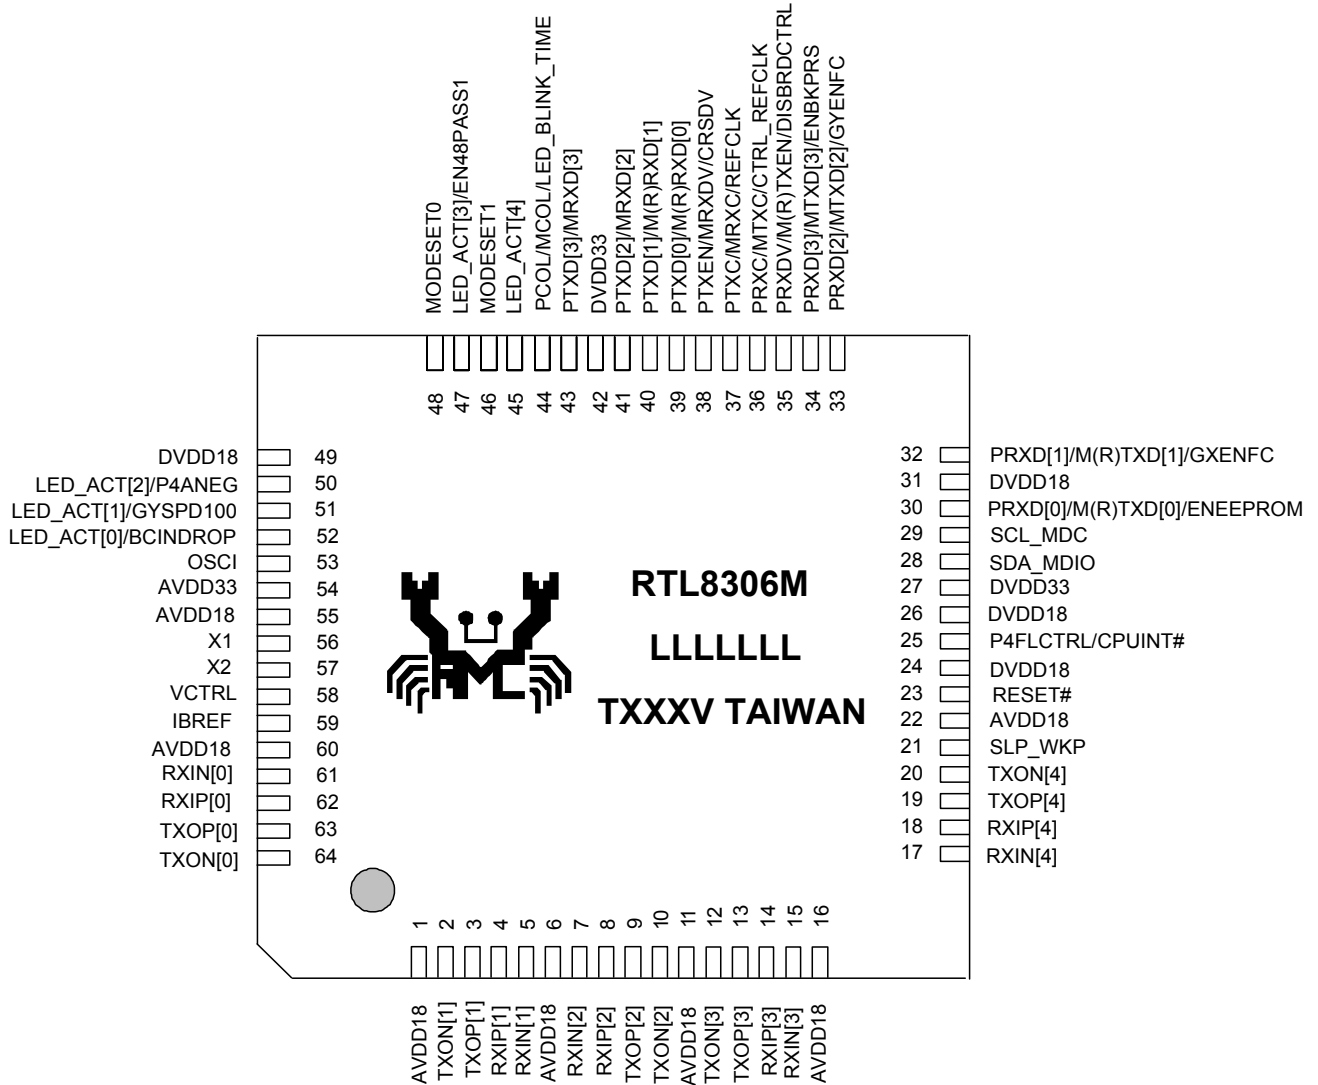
MODESET0
LED_ACT[3]/EN48PASS1
MODESET1
LED_ACT[4]
PCOL/MCOL/LED_BLINK_TIME
PTXD[3]/MRXD[3]
DVDD33
PTXD[2]/MRXD[2]
PTXD[1]/M(R)RXD[1]
PTXD[0]/M(R)RXD[0]
PTXEN/MRXDV/CRSDV
PTXC/MRXC/REFCLK
PRXC/MTXC/CTRL_REFCLK
PRXDV/M(R)TXEN/DISBRDCTRL
PRXD[3]/MTXD[3]/ENBKPRS
PRXD[2]/MTXD[2]/GYENFC

48 47 46 45 44 43 42 41 40 39 38 37 36 35 34 33

DVDD18 49
LED_ACT[2]/P4ANEG 50
LED_ACT[1]/GYSPD100 51
LED_ACT[0]/BCINDROP 52
OSCI 53
AVDD33 54
AVDD18 55
X1 56
X2 57
VCTRL 58
IBREF 59
AVDD18 60
RXIN[0] 61
RXIP[0] 62
TXOP[0] 63
TXON[0] 64

RTL8306M
LLLLLLL
TXXXV TAIWAN

32 PRXD[1]/M(R)TXD[1]/GXENFC
31 DVDD18
30 PRXD[0]/M(R)TXD[0]/ENEEPROM
29 SCL_MDC
28 SDA_MDIO
27 DVDD33
26 DVDD18
25 P4FLCTRL/CPUINT#
24 DVDD18
23 RESET#
22 AVDD18
21 SLP_WKP
20 TXON[4]
19 TXOP[4]
18 RXIP[4]
17 RXIN[4]

1 2 3 4 5 6 7 8 9 10 11 12 13 14 15 16

AVDD18
TXON[1]
TXOP[1]
RXIP[1]
RXIN[1]
AVDD18
RXIN[2]
RXIP[2]
TXOP[2]
TXON[2]
AVDD18
TXON[3]
TXOP[3]
RXIP[3]
RXIN[3]
AVDD18